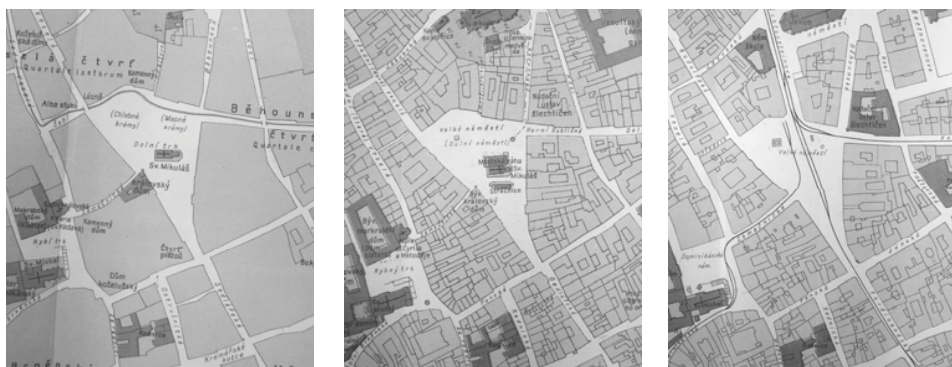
Čtvrť
Quartier tatarum
Kamenný dům
Lázně
Alba stvel
Běhounská
Čtvrť
Quartier
(Chlebné krámy)
(Masné krámy)
Dolní trh
Sv. Mikuláš
Královský dům
Kamenný dům
Rybný trh
Čtvrť plátců
Dům Kollštejnský

Velké náměstí
(Dolní náměstí)
Horní Rubínská
Městská váha
Sv. Mikuláš
Bývalý Královský dvůr
Bývalý Markraběcí dům
Rybný trh
Kostel Cyrila a Metoděje
Rodný dům Lustav Biechticzn

Velké náměstí
Biechticzn
Dominikánské nám.